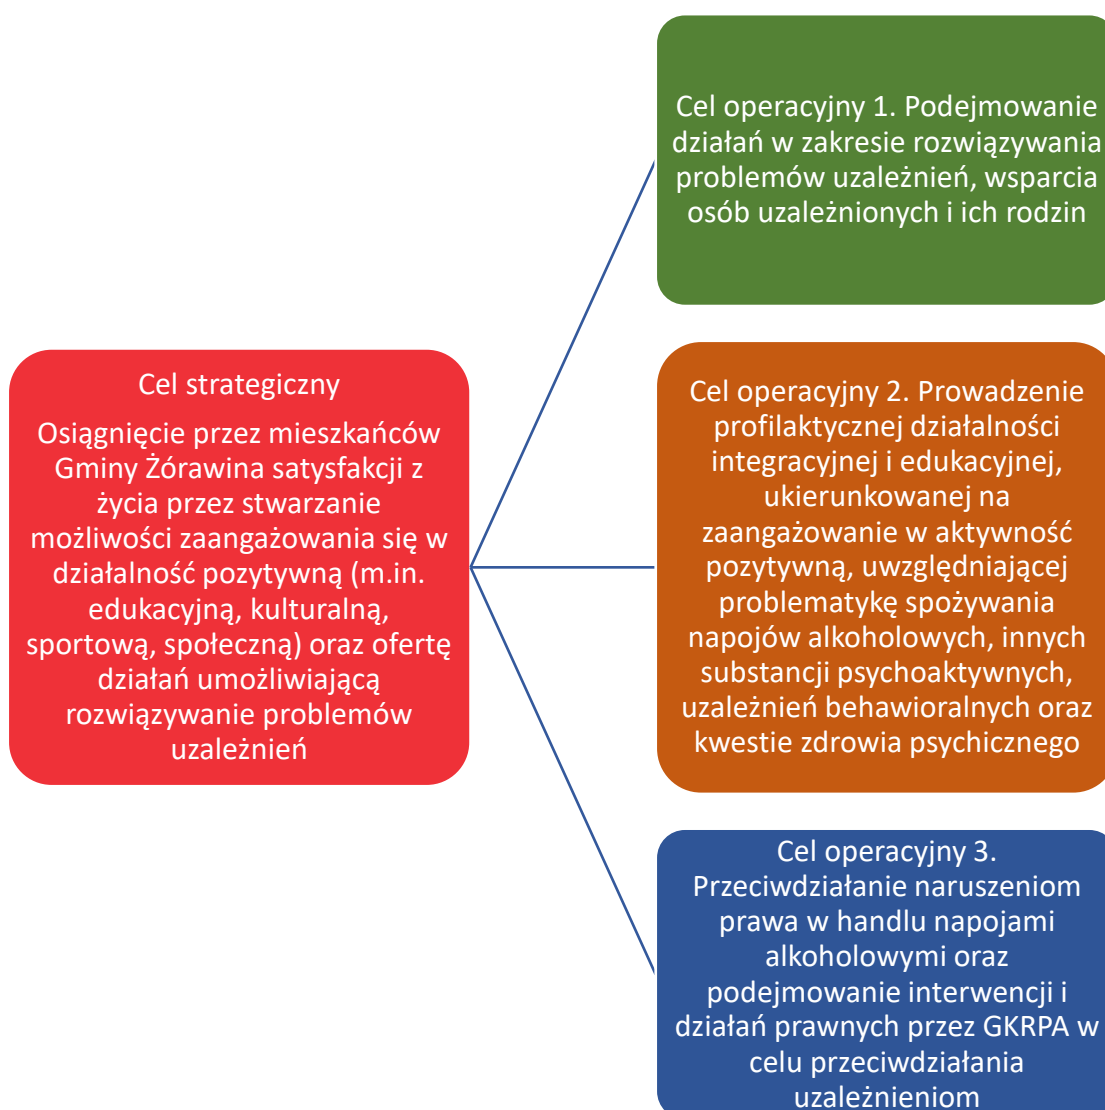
Cel strategiczny

Osiągnięcie przez mieszkańców Gminy Żórawina satysfakcji z życia przez stwarzanie możliwości zaangażowania się w działalność pozytywną (m.in. edukacyjną, kulturalną, sportową, społeczną) oraz ofertę działań umożliwiającą rozwiązywanie problemów uzależnień

Cel operacyjny 1. Podejmowanie działań w zakresie rozwiązywania problemów uzależnień, wsparcia osób uzależnionych i ich rodzin

Cel operacyjny 2. Prowadzenie profilaktycznej działalności integracyjnej i edukacyjnej, ukierunkowanej na zaangażowanie w aktywność pozytywną, uwzględniającej problematykę spożywania napojów alkoholowych, innych substancji psychoaktywnych, uzależnień behawioralnych oraz kwestie zdrowia psychicznego

Cel operacyjny 3. Przeciwdziałanie naruszeniom prawa w handlu napojami alkoholowymi oraz podejmowanie interwencji i działań prawnych przez GKRPA w celu przeciwdziałania uzależnieniom